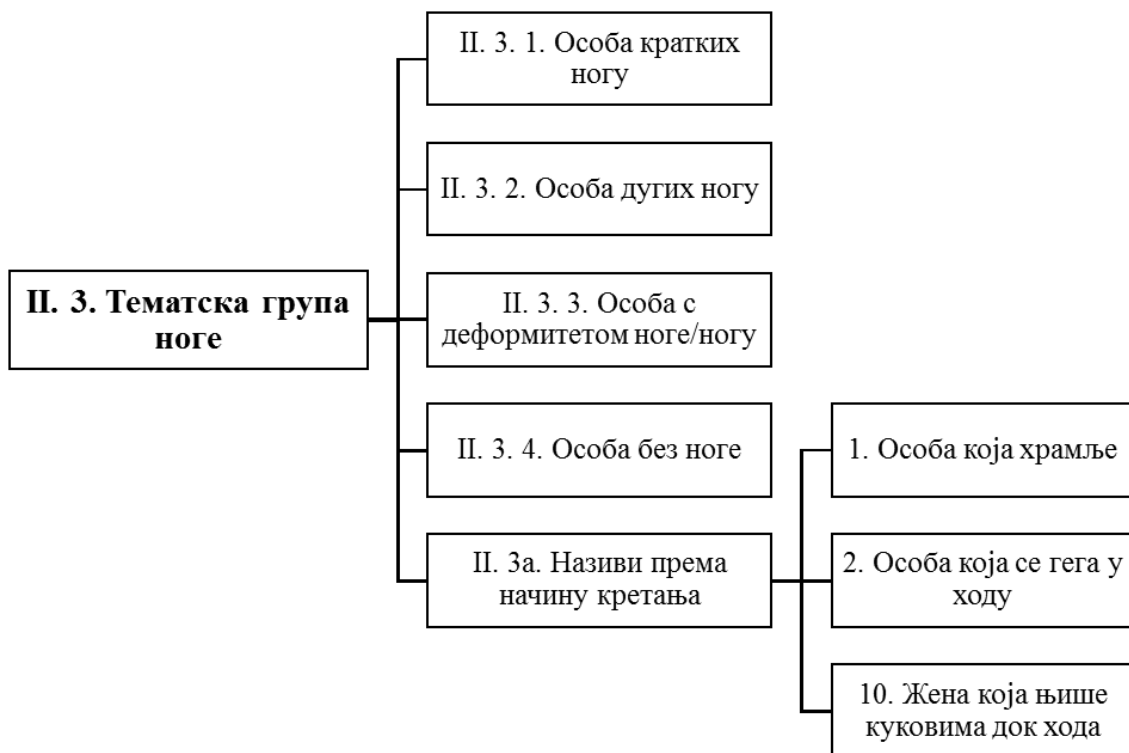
II. 3. Тематска група ноге

II. 3. 1. Особа кратких ногу

II. 3. 2. Особа дугих ногу

II. 3. 3. Особа с деформитетом ноге/ногу

II. 3. 4. Особа без ноге

II. 3а. Називи према начину кретања

1. Особа која храмље

2. Особа која се гега у ходу

10. Жена која њише куковима док хода